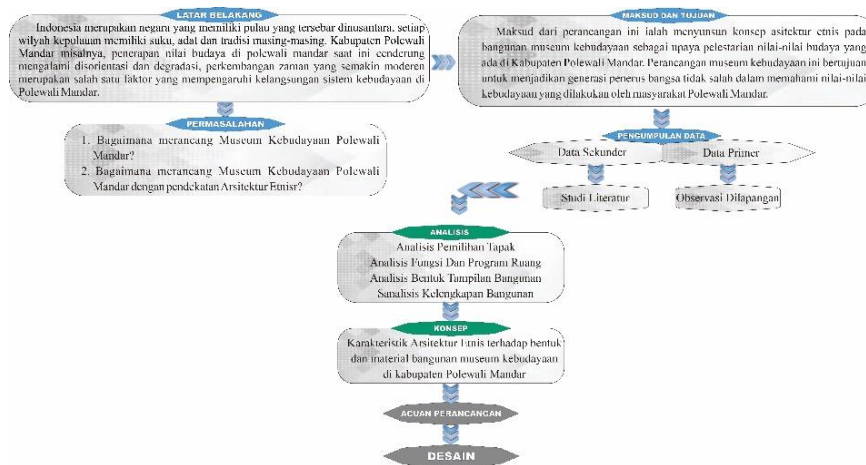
LATAR BELAKANG

Indonesia merupakan negara yang memiliki pulau yang tersebar dinusantara, setiap wilyah kepulauan memiliki suku, adat dan tradisi masing-masing. Kabupaten Polewali Mandar misalnya, penerapan nilai budaya di polewali mandar saat ini cenderung mengalami disorientasi dan degradasi, perkembangan zaman yang semakin moderen merupakan salah satu faktor yang mempengaruhi kelangsungan sistem kebudayaan di Polewali Mandar.

MAKSUD DAN TUJUAN

Maksud dari perancangan ini ialah menyunsun konsep asitektur etnis pada bangunan museum kebudayaan sebagai upaya pelestarian nilai-nilai budaya yang ada di Kabupaten Polewali Mandar. Perancangan museum kebudayaan ini bertujuan untuk menjadikan generasi penerus bangsa tidak salah dalam memahami nilai-nilai kebudayaan yang dilakukan oleh masyarakat Polewali Mandar.

PERMASALAHAN

1. Bagaimana merancang Museum Kebudayaan Polewali Mandar?
2. Bagaimana merancang Museum Kebudayaan Polewali Mandar dengan pendekatan Arsitektur Etnisr?

PENGUMPULAN DATA

Data Sekunder

Data Primer

Studi Literatur

Observasi Dilapangan

ANALISIS

Analisis Pemilihan Tapak
Analisis Fungsi Dan Program Ruang
Analisis Bentuk Tampilan Bangunan
Sanalisis Kelengkapan Bangunan

KONSEP

Karakteristik Arsitektur Etnis terhadap bentuk dan material bangunan museum kebudayaan di kabupaten Polewali Mandar

ACUAN PERANCANGAN

DESAIN